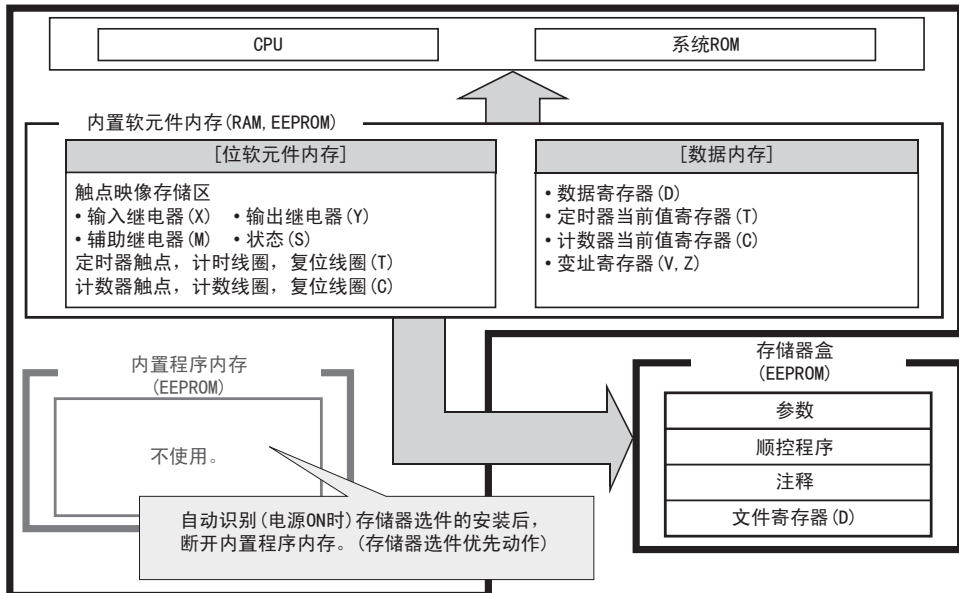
CPU

系统ROM

内置软元件内存(RAM,EEPROM)

[位软元件内存]

触点映像存储区
•输入继电器(X) •输出继电器(Y)
•辅助继电器(M) •状态(S)
定时器触点,计时线圈,复位线圈(T)
计数器触点,计数线圈,复位线圈(C)

[数据内存]

•数据寄存器(D)
•定时器当前值寄存器(T)
•计数器当前值寄存器(C)
•变址寄存器(V,Z)

内置程序内存
(EEPROM)

不使用。

自动识别(电源ON时)存储器选件的安装后,
断开内置程序内存。(存储器选件优先动作)

存储器盒
(EEPROM)

参数

顺控程序

注释

文件寄存器(D)